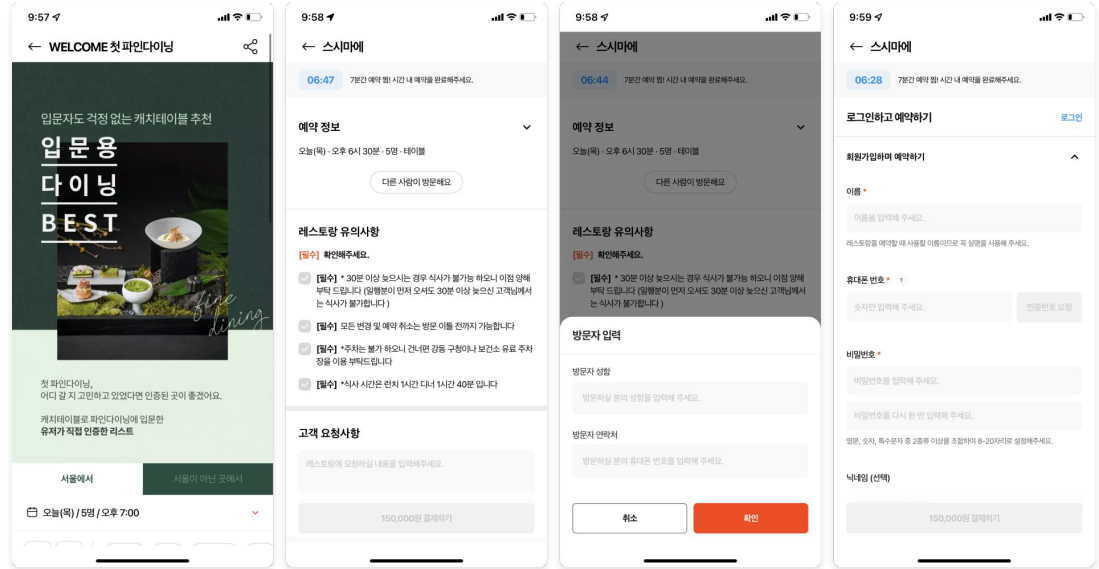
9:57

WELCOME 첫 파인다이닝

입문자도 걱정 없는 캐치테이블 추천

입문용
다이닝
BEST

fine dining

첫 파인다이닝,
어디 갈 지 고민하고 있었다면 인증된 곳이 좋겠어요.

캐치테이블로 파인다이닝에 입문한
유저가 직접 인증한 리스트

서울에서
서울이 아닌 곳에서

오늘(목) / 5명 / 오후 7:00

9:58

스시마에

06:47 7분간 예약 찜! 시간 내 예약을 완료해주세요.

예약 정보

오늘(목) · 오후 6시 30분 · 5명 · 테이블

다른 사람이 방문해요

레스토랑 유의사항

[필수] 확인해주세요.

[필수] * 30분 이상 늦으시는 경우 식사가 불가능 하오니 이점 양해 부탁 드립니다 (일행분이 먼저 오셔도 30분 이상 늦으신 고객님께서는 식사가 불가합니다 )

[필수] 모든 변경 및 예약 취소는 방문 이틀 전까지 가능합니다

[필수] *주차는 불가 하오니 건너편 강동 구청이나 보건소 유료 주차장을 이용 부탁드립니다

[필수] *식사 시간은 런치 1시간 디너 1시간 40분 입니다

고객 요청사항

레스토랑에 요청하실 내용을 입력해주세요.

150,000원 결제하기

9:58

스시마에

06:44 7분간 예약 찜! 시간 내 예약을 완료해주세요.

예약 정보

오늘(목) · 오후 6시 30분 · 5명 · 테이블

다른 사람이 방문해요

레스토랑 유의사항

[필수] 확인해주세요.

[필수] * 30분 이상 늦으시는 경우 식사가 불가능 하오니 이점 양해 부탁 드립니다 (일행분이 먼저 오셔도 30분 이상 늦으신 고객님께서는 식사가 불가합니다 )

방문자 입력

방문자 성함

방문하실 분의 성함을 입력해 주세요.

방문자 연락처

방문하실 분의 휴대폰 번호를 입력해 주세요.

취소
확인

9:59

스시마에

06:28 7분간 예약 찜! 시간 내 예약을 완료해주세요.

로그인하고 예약하기
로그인

회원가입하며 예약하기

이름 *

이름을 입력해 주세요.

레스토랑을 예약할 때 사용할 이름이므로 꼭 실명을 사용해 주세요.

휴대폰 번호 * ?

숫자만 입력해 주세요.
인증번호 요청

비밀번호 *

비밀번호를 입력해 주세요.

비밀번호를 다시 한 번 입력해 주세요.

영문, 숫자, 특수문자 중 2종류 이상을 조합하여 8-20자리로 설정해주세요.

닉네임 (선택)

150,000원 결제하기